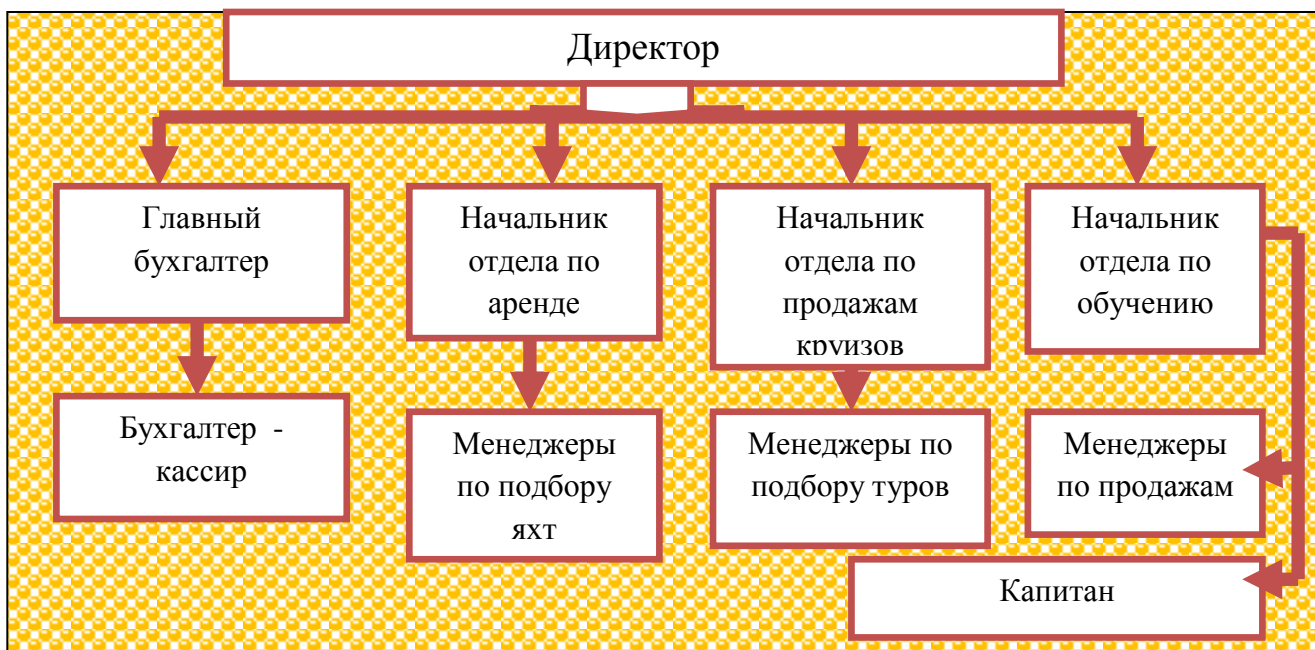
Директор

Главный бухгалтер

Начальник отдела по аренде

Начальник отдела по продажам круизов

Начальник отдела по обучению

Бухгалтер - кассир

Менеджеры по подбору яхт

Менеджеры по подбору туров

Менеджеры по продажам

Капитан